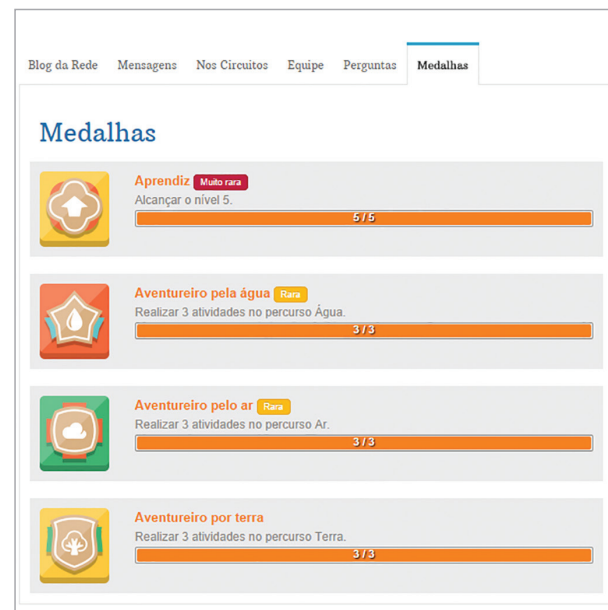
Blog da Rede Mensagens Nos Circuitos Equipe Perguntas Medalhas

Medalhas

Aprendiz Muito rara
Alcançar o nível 5.
5 / 5

Aventureiro pela água Rara
Realizar 3 atividades no percurso Água.
3 / 3

Aventureiro pelo ar Rara
Realizar 3 atividades no percurso Ar.
3 / 3

Aventureiro por terra
Realizar 3 atividades no percurso Terra.
3 / 3